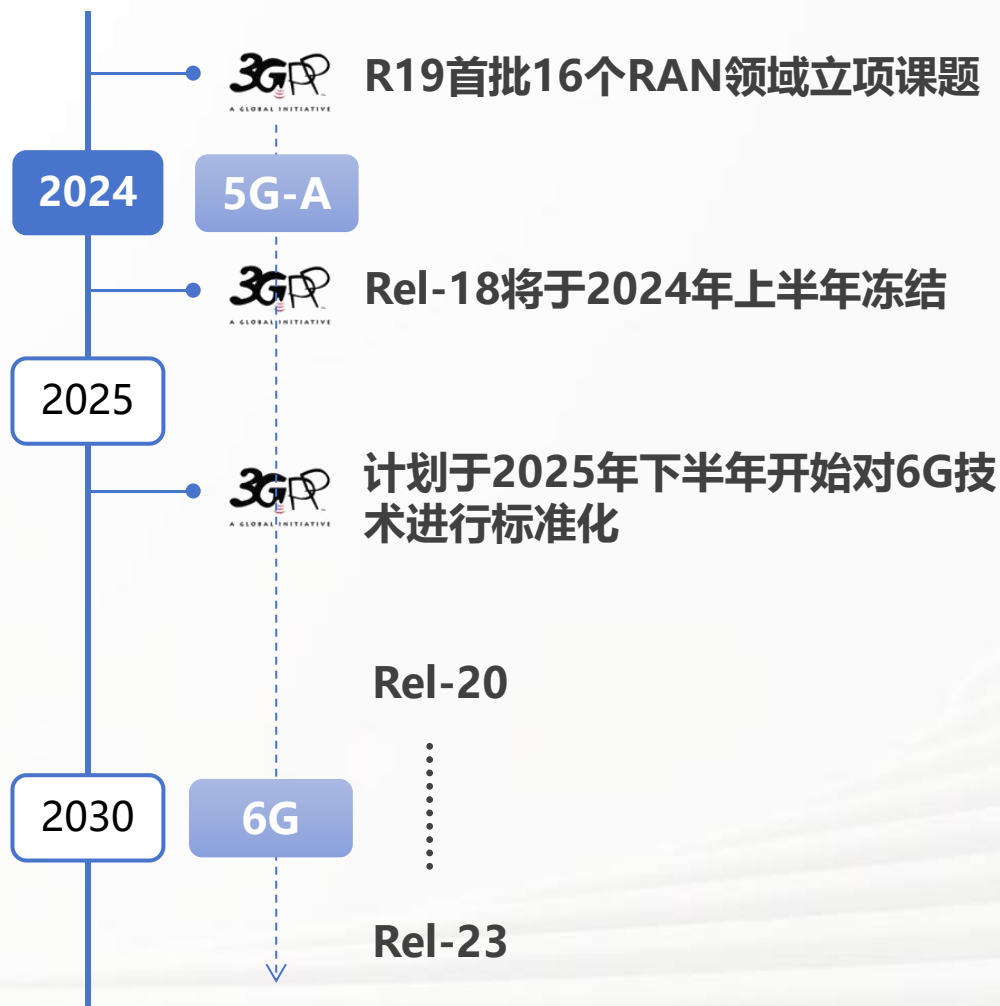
3GPP A GLOBAL INITIATIVE R19首批16个RAN领域立项课题

2024

5G-A

3GPP A GLOBAL INITIATIVE Rel-18将于2024年上半年冻结

2025

3GPP A GLOBAL INITIATIVE 计划于2025年下半年开始对6G技术进行标准化

Rel-20

2030

6G

Rel-23